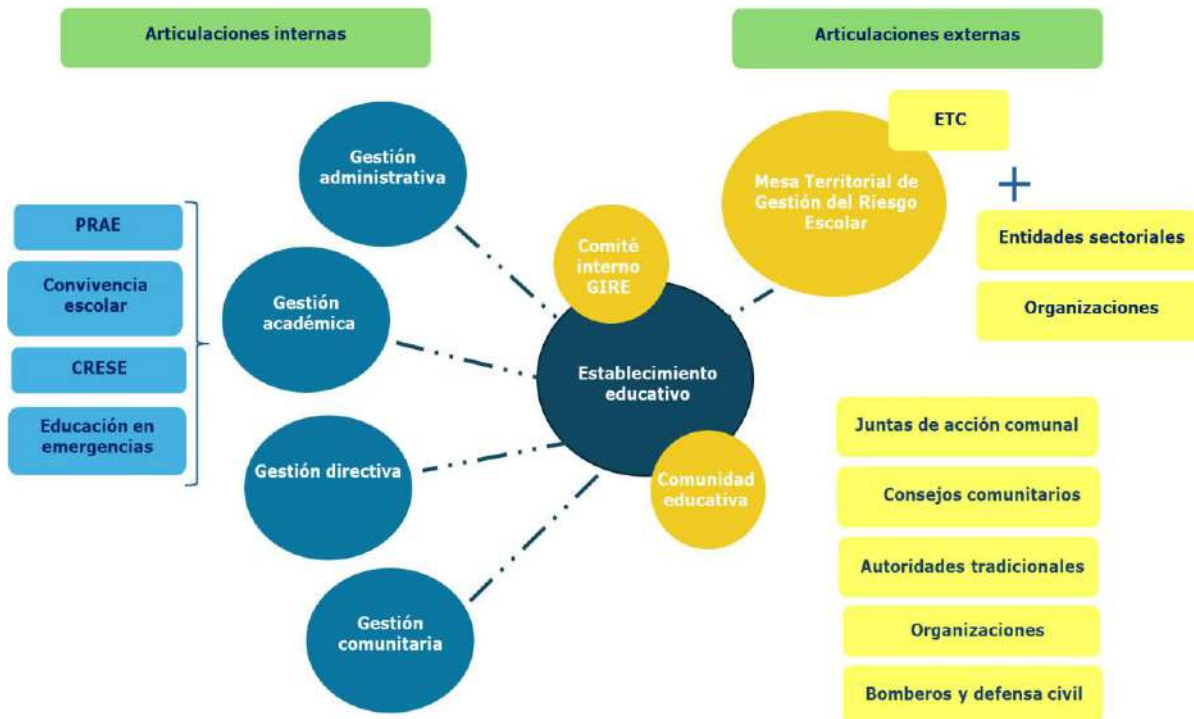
Articulaciones internas

Articulaciones externas

PRAE

Convivencia escolar

CRESE

Educación en emergencias

Gestión administrativa

Gestión académica

Gestión directiva

Gestión comunitaria

Comité interno GIRE

Establecimiento educativo

Comunidad educativa

ETC

Mesa Territorial de Gestión del Riesgo Escolar

+

Entidades sectoriales

Organizaciones

Juntas de acción comunal

Consejos comunitarios

Autoridades tradicionales

Organizaciones

Bomberos y defensa civil